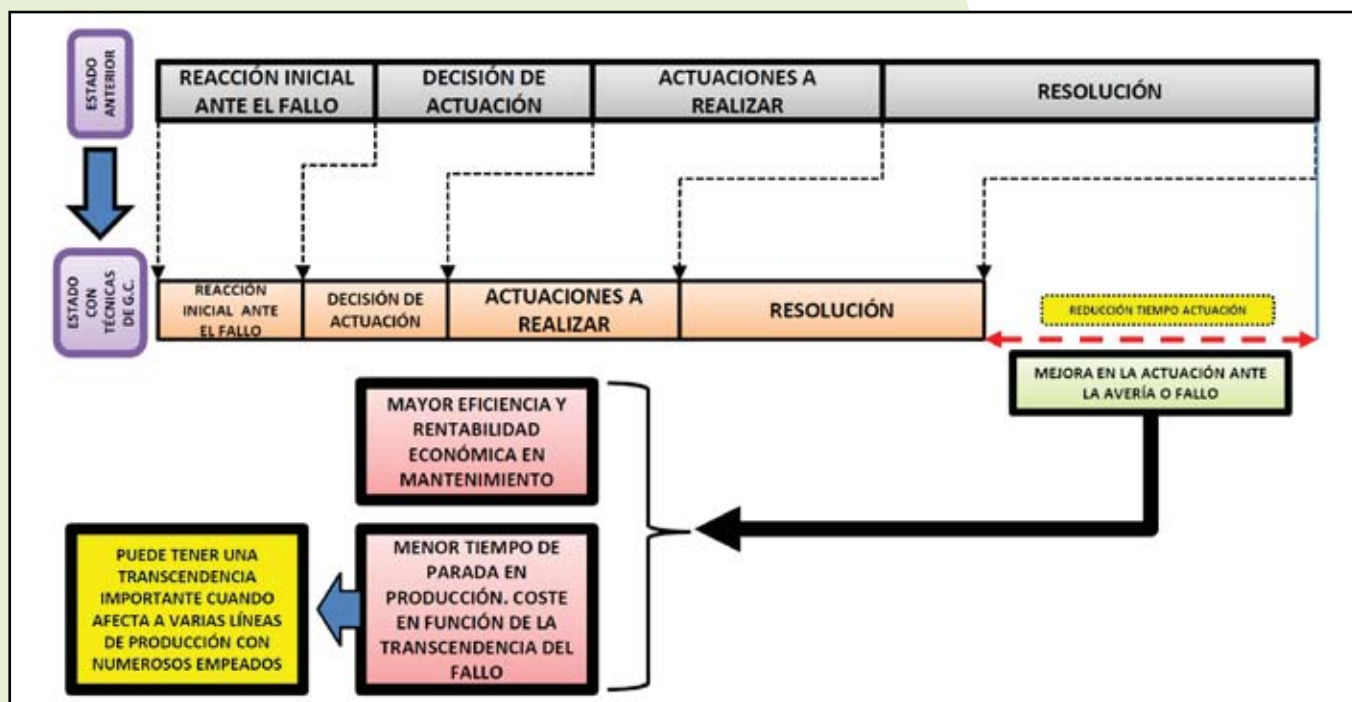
ESTADO ANTERIOR

REACCIÓN INICIAL ANTE EL FALLO

DECISIÓN DE ACTUACIÓN

ACTUACIONES A REALIZAR

RESOLUCIÓN

ESTADO CON TÉCNICAS DE G.C.

REACCIÓN INICIAL ANTE EL FALLO

DECISIÓN DE ACTUACIÓN

ACTUACIONES A REALIZAR

RESOLUCIÓN

REDUCCIÓN TIEMPO ACTUACIÓN

MEJORA EN LA ACTUACIÓN ANTE LA AVERÍA O FALLO

MAYOR EFICIENCIA Y RENTABILIDAD ECONÓMICA EN MANTENIMIENTO

MENOR TIEMPO DE PARADA EN PRODUCCIÓN. COSTE EN FUNCIÓN DE LA TRANSCENDENCIA DEL FALLO

PUEDE TENER UNA TRANSCENDENCIA IMPORTANTE CUANDO AFECTA A VARIAS LÍNEAS DE PRODUCCIÓN CON NUMEROSOS EMPEADOS